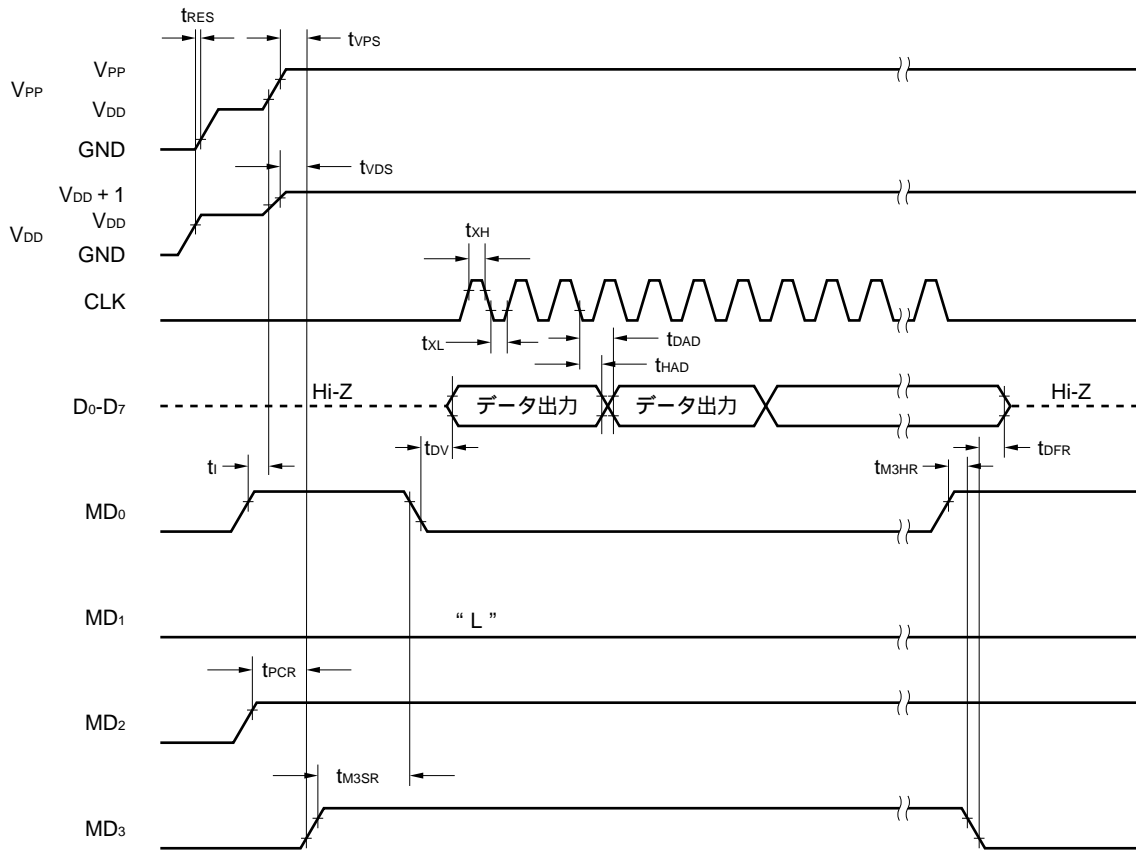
$t_{RES}$
$t_{VPS}$
$V_{PP}$
$V_{PP}$
$V_{DD}$
GND
$t_{VDS}$
$V_{DD}+1$
$V_{DD}$
$V_{DD}$
GND
$t_{XH}$
CLK
$t_{XL}$
$t_{DAD}$
$t_{HAD}$
$D_0$-$D_7$
Hi-Z
データ出力
データ出力
Hi-Z
$t_I$
$t_{DV}$
$t_{M3HR}$
$t_{DFR}$
$MD_0$
$MD_1$
" L "
$t_{PCR}$
$MD_2$
$t_{M3SR}$
$MD_3$